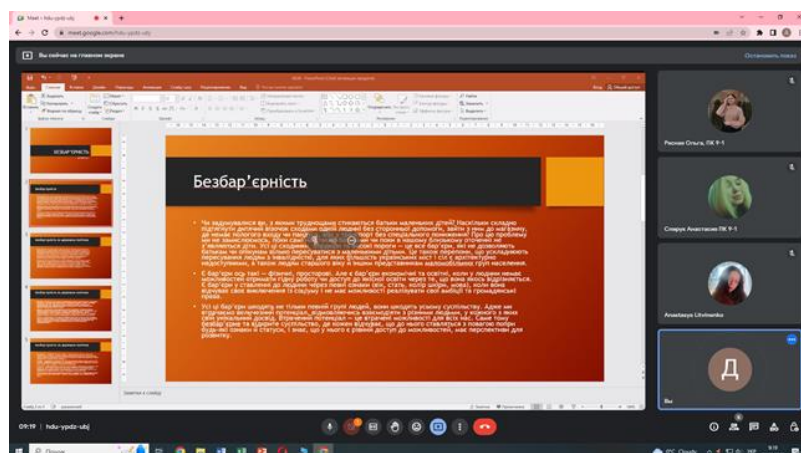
Meet – hdu-ypdz-ubj

meet.google.com/hdu-ypdz-ubj

Вы сейчас на главном экране

Остановить показ

Безбар'єрність

Безбар'єрність

Чи задумувалися ви, з якими труднощами стикаються батьки маленьких дітей? Наскільки складно підтягнути дитячий візочок сходами однієї людині без сторонньої допомоги, зайти з ним до магазину, де немає пологого входу чи пандусу, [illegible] транспорт без спеціального пониження? Про цю проблему ми не замислюємося, поки сам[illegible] ми чи поки в нашому близькому оточенні не з'являються діти. Усі ці сходинки, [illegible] поріг – це все бар'єри, які не дозволяють батькам не обмежено вільно пересуватися з маленькими дітьми. Це також перепони, що ускладнюють пересування людям з інвалідністю, для яких більшість українських міст і сіл є архітектурно недоступними, а також людям старшого віку зі зниженою мобільністю.

Є бар'єри ось такі – фізичні, просторові. Але є бар'єри економічні та освітні, коли у людини немає можливості отримати гідну роботу чи доступ до якісної освіти через те, що вона якось відрізняється. Є бар'єри у ставленні до людини через певні ознаки (вік, стать, колір шкіри, мова), коли вона відчуває своє виключення із соціуму і не має можливості реалізувати свої амбіції та громадянські права.

Усі ці бар'єри шкодять не тільки певній групі людей, вони шкодять усьому суспільству. Адже ми втрачаємо величезний потенціал, відмовляючись взаємодіяти з різними людьми, у кожного з яких свій унікальний досвід. Втрачений потенціал – це втрачені можливості для всіх нас. Саме тому безбар'єрне та відкрите суспільство, де кожен відчуває, що до нього ставляться з повагою попри будь-які ознаки й статуси, і знає, що у нього є рівний доступ до можливостей, має перспективи для розвитку.

Заметки к слайду

Раснак Ольга, ПК 9-1

Спорук Анастасія ПК 9-1

Anastasiya Litvinenko

Д

Вы

09:19 | hdu-ypdz-ubj